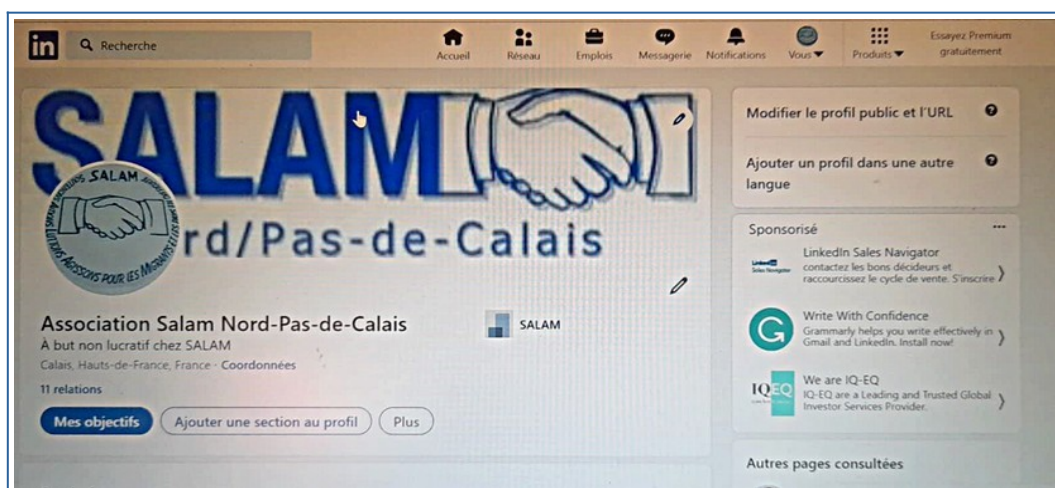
in Recherche

Accueil Réseau Emplois Messagerie Notifications Vous Produits Essayez Premium gratuitement

SALAM

rd/Pas-de-Calais

SALAM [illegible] ASSOCIONS POUR LES MIGRANTS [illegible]

Association Salam Nord-Pas-de-Calais
À but non lucratif chez SALAM
Calais, Hauts-de-France, France · Coordonnées
11 relations

SALAM

Mes objectifs Ajouter une section au profil Plus

Modifier le profil public et l'URL

Ajouter un profil dans une autre langue

Sponsorisé ···

LinkedIn Sales Navigator
contactez les bons décideurs et raccourcissez le cycle de vente. S'inscrire

Write With Confidence
Grammarly helps you write effectively in Gmail and LinkedIn. Install now!

IQEQ
We are IQ-EQ
IQ-EQ are a Leading and Trusted Global Investor Services Provider.

Autres pages consultées